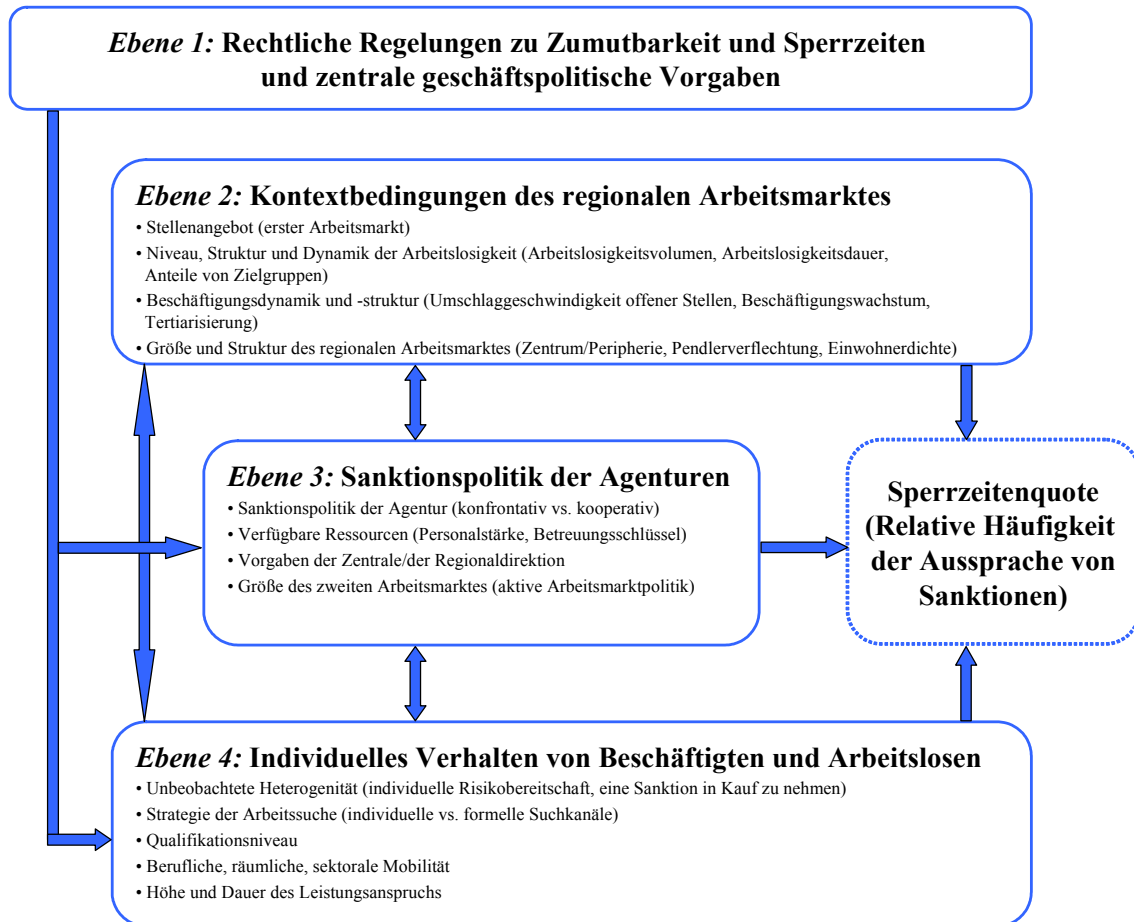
*Ebene 1:* **Rechtliche Regelungen zu Zumutbarkeit und Sperrzeiten und zentrale geschäftspolitische Vorgaben**

*Ebene 2:* **Kontextbedingungen des regionalen Arbeitsmarktes**
• Stellenangebot (erster Arbeitsmarkt)
• Niveau, Struktur und Dynamik der Arbeitslosigkeit (Arbeitslosigkeitsvolumen, Arbeitslosigkeitsdauer, Anteile von Zielgruppen)
• Beschäftigungsdynamik und -struktur (Umschlaggeschwindigkeit offener Stellen, Beschäftigungswachstum, Tertiarisierung)
• Größe und Struktur des regionalen Arbeitsmarktes (Zentrum/Peripherie, Pendlerverflechtung, Einwohnerdichte)

*Ebene 3:* **Sanktionspolitik der Agenturen**
• Sanktionspolitik der Agentur (konfrontativ vs. kooperativ)
• Verfügbare Ressourcen (Personalstärke, Betreuungsschlüssel)
• Vorgaben der Zentrale/der Regionaldirektion
• Größe des zweiten Arbeitsmarktes (aktive Arbeitsmarktpolitik)

**Sperrzeitenquote (Relative Häufigkeit der Aussprache von Sanktionen)**

*Ebene 4:* **Individuelles Verhalten von Beschäftigten und Arbeitslosen**
• Unbeobachtete Heterogenität (individuelle Risikobereitschaft, eine Sanktion in Kauf zu nehmen)
• Strategie der Arbeitssuche (individuelle vs. formelle Suchkanäle)
• Qualifikationsniveau
• Berufliche, räumliche, sektorale Mobilität
• Höhe und Dauer des Leistungsanspruchs